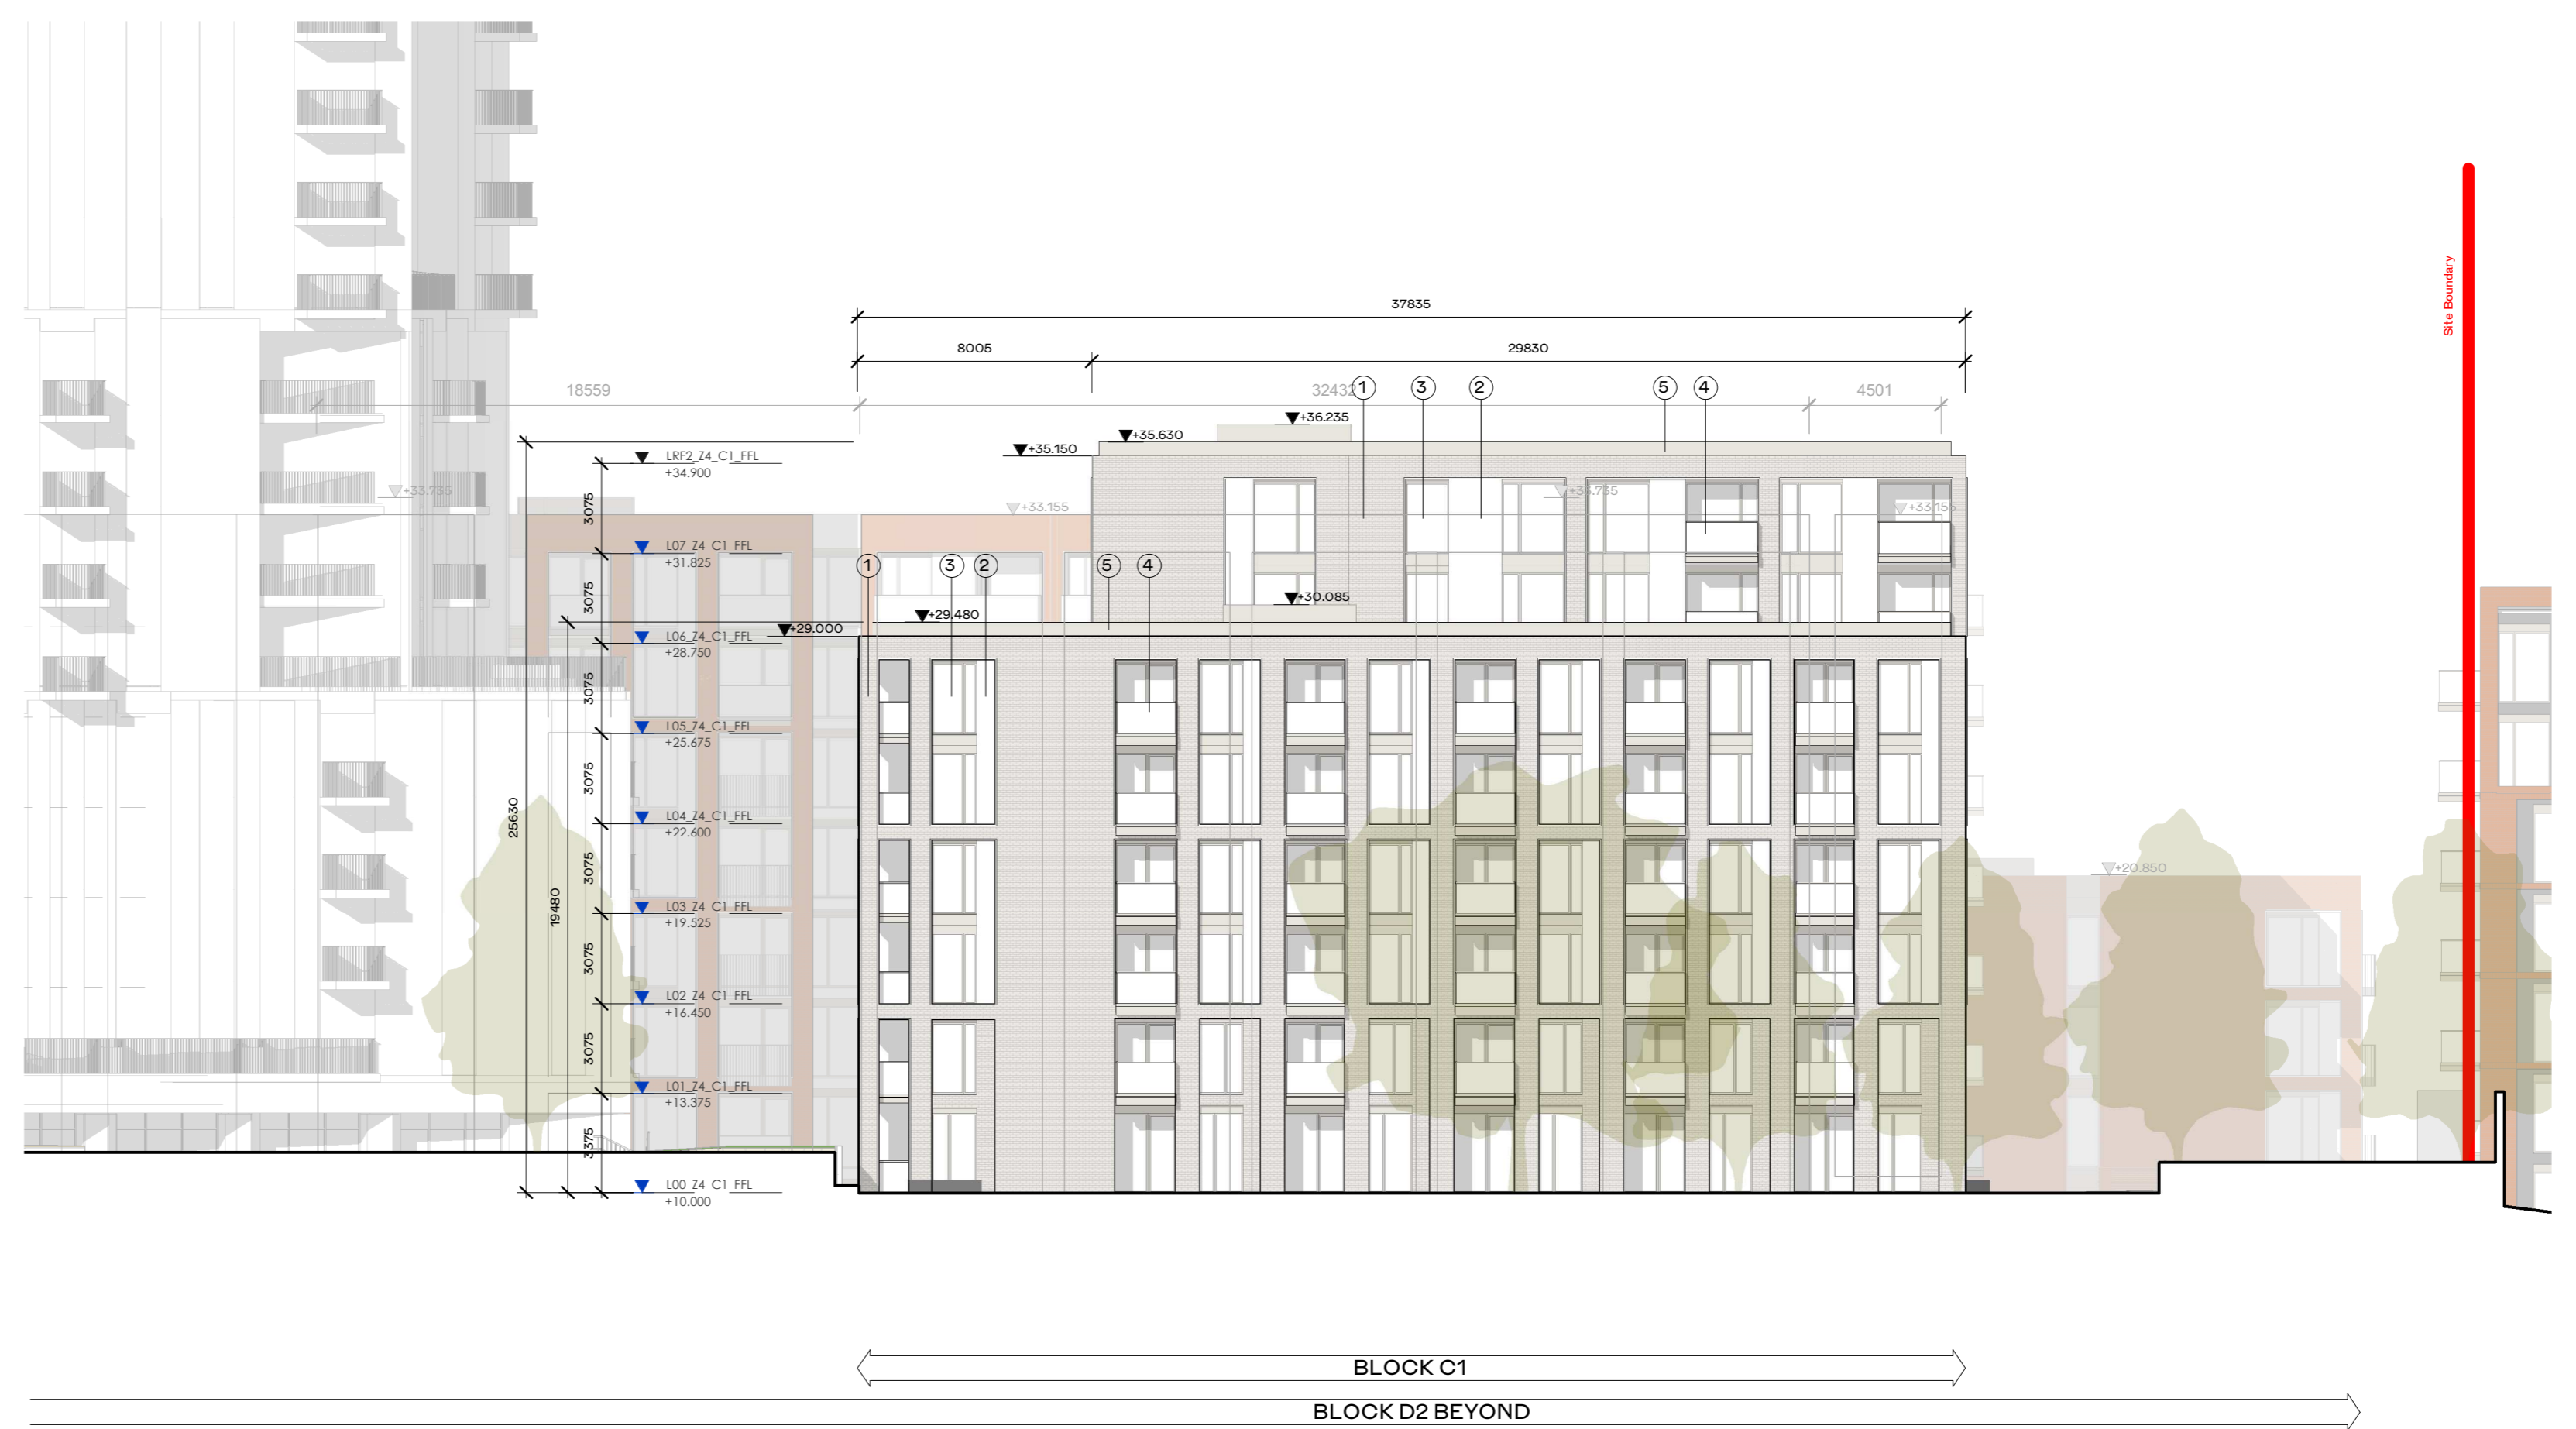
37835

8005

29830

18559

32432

1 3 2 5 4

4501

+36.235

+35.630

+35.150

+33.735

+33.155

+34.735

+33.155

LRF2_Z4_C1_FFL
+34.900

3075

L07_Z4_C1_FFL
+31.825

1 3 2 5 4

3075

+29.480

+30.085

+29.000

L06_Z4_C1_FFL
+28.750

3075

L05_Z4_C1_FFL
+25.675

3075

L04_Z4_C1_FFL
+22.600

25630

3075

19480

L03_Z4_C1_FFL
+19.525

3075

L02_Z4_C1_FFL
+16.450

3075

L01_Z4_C1_FFL
+13.375

3375

L00_Z4_C1_FFL
+10.000

+20.850

Site Boundary

BLOCK C1

BLOCK D2 BEYOND